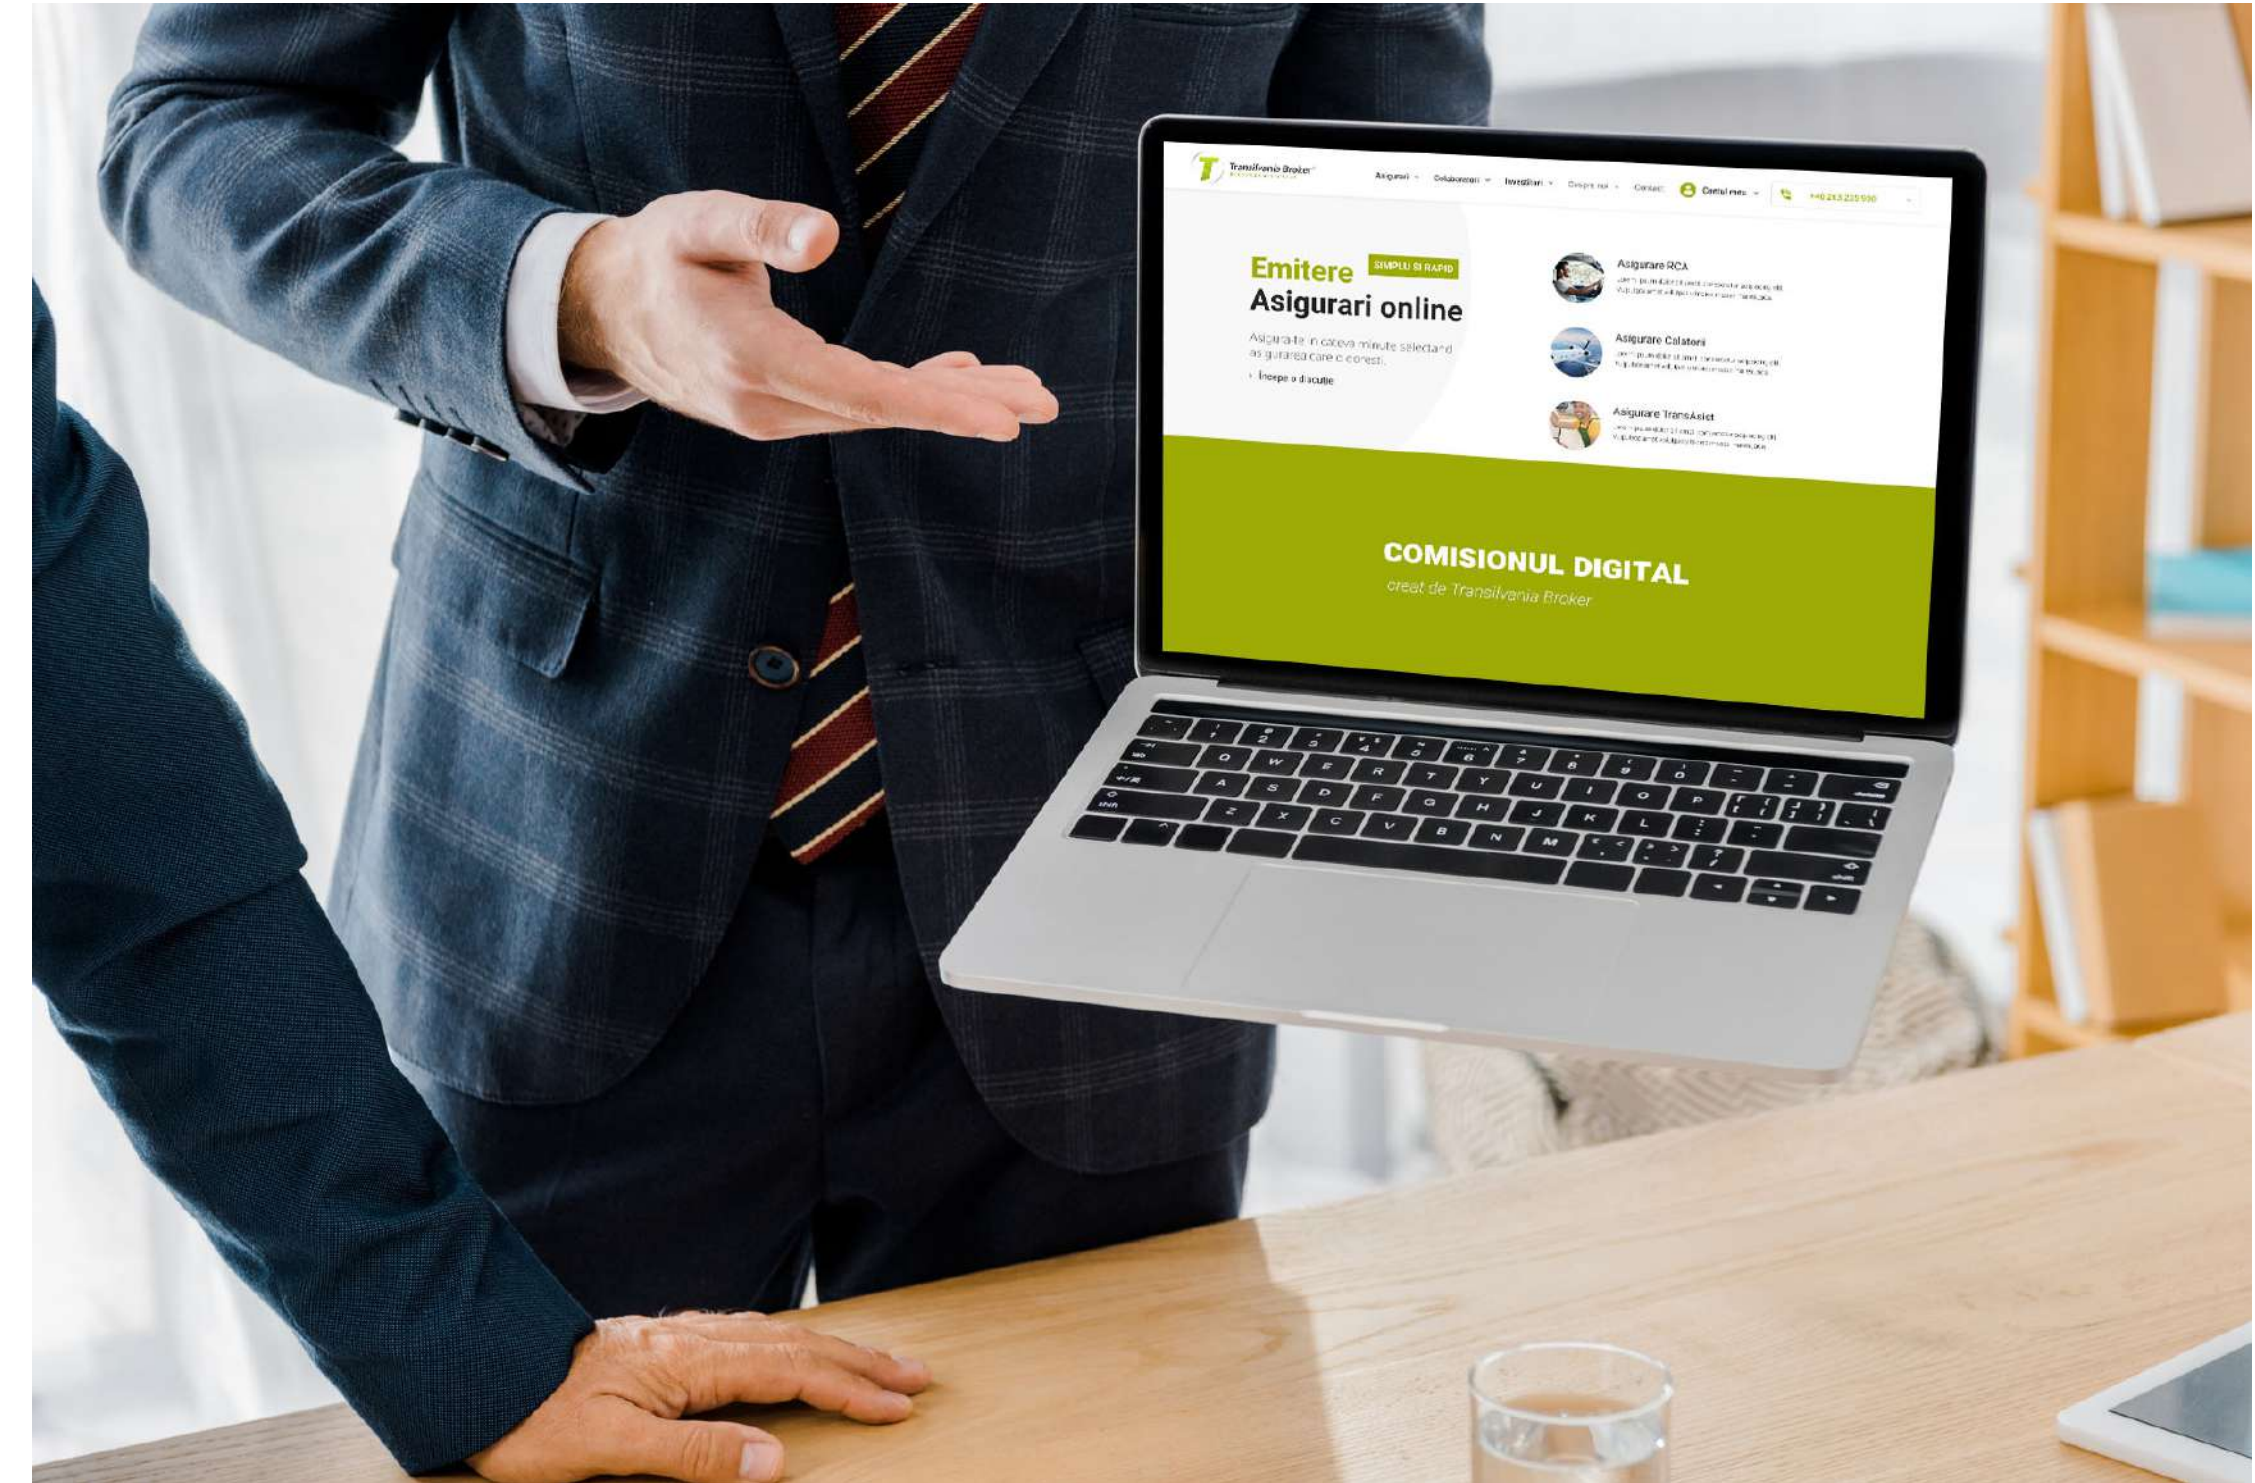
Transilvania Broker

Asigurari Colaborator Investitii Despre noi Contact Contul meu +40 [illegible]

Emitere SIMPLU SI RAPID
Asigurari online

Asigura-te in cateva minute selectand asigurarea care o doresti.

Incepe o discutie

Asigurare RCA
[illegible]

Asigurare Calatori
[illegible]

Asigurare TransAsist
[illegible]

COMISIONUL DIGITAL
creat de Transilvania Broker